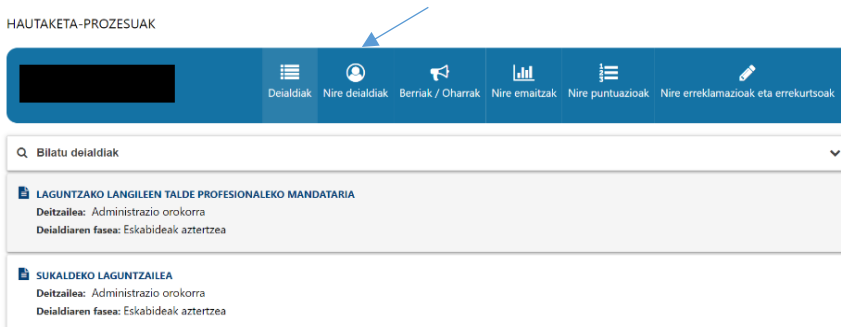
HAUTAKETA-PROZESUAK

Deialdiak
Nire deialdiak
Berriak / Oharrak
Nire emaitzak
Nire puntuazioak
Nire erreklamazioak eta errekurtsoak

Bilatu deialdiak

LAGUNTZAKO LANGILEEN TALDE PROFESIONALEKO MANDATARIA
Deitzailea: Administrazio orokorra
Deialdiaren fasea: Eskabideak aztertzea

SUKALDEKO LAGUNTZAILEA
Deitzailea: Administrazio orokorra
Deialdiaren fasea: Eskabideak aztertzea